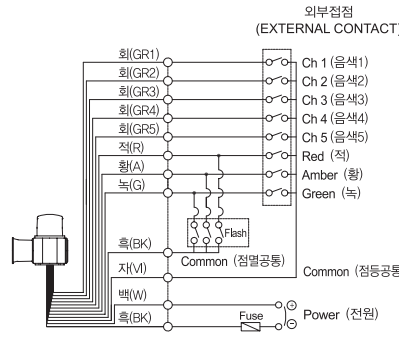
외부접점
(EXTERNAL CONTACT)

회(GR1)
회(GR2)
회(GR3)
회(GR4)
회(GR5)
적(R)
황(A)
녹(G)

Ch 1 (음색1)
Ch 2 (음색2)
Ch 3 (음색3)
Ch 4 (음색4)
Ch 5 (음색5)
Red (적)
Amber (황)
Green (녹)

흑(BK)
Flash
Common (점멸공통)
자(V)
Common (점등공통)
백(W)
흑(BK)
Fuse
Power (전원)